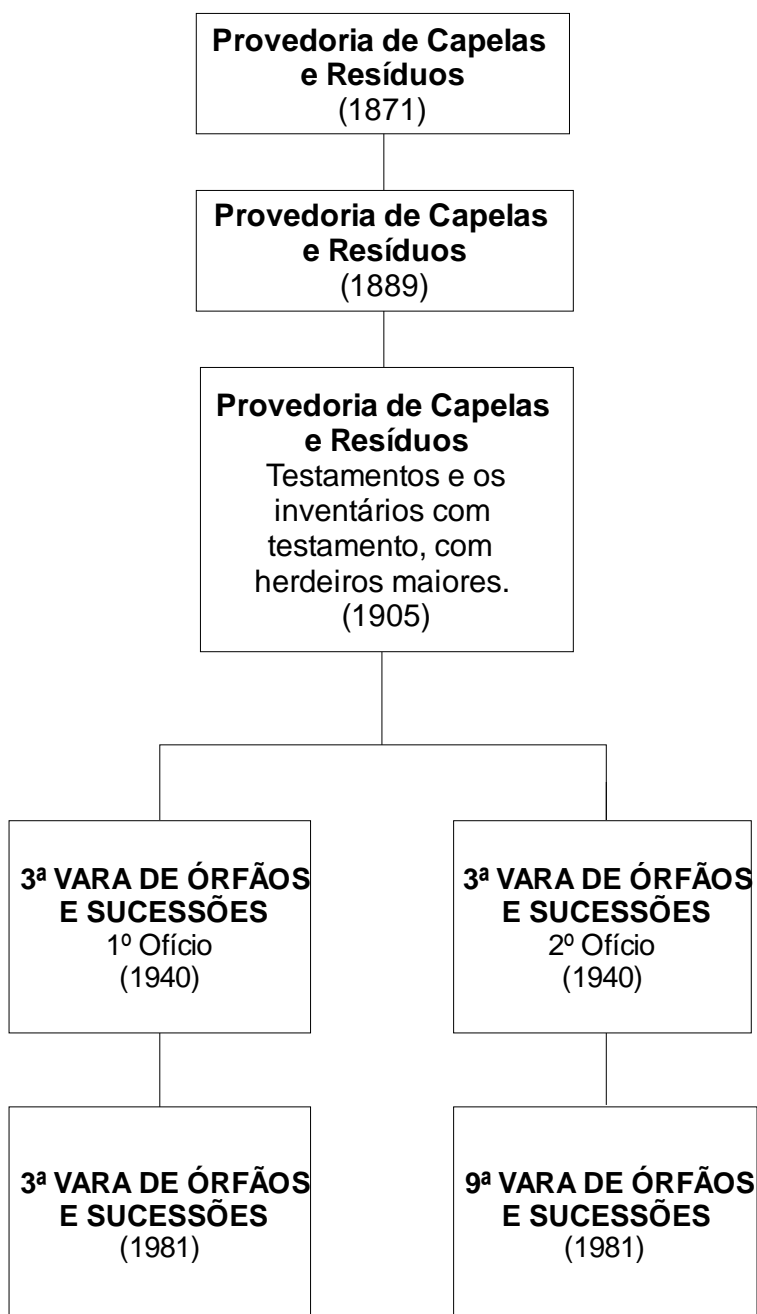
Provedoria de Capelas e Resíduos
(1871)

Provedoria de Capelas e Resíduos
(1889)

Provedoria de Capelas e Resíduos
Testamentos e os inventários com testamento, com herdeiros maiores.
(1905)

3ª VARA DE ÓRFÃOS E SUCESSÕES
1º Ofício
(1940)

3ª VARA DE ÓRFÃOS E SUCESSÕES
2º Ofício
(1940)

3ª VARA DE ÓRFÃOS E SUCESSÕES
(1981)

9ª VARA DE ÓRFÃOS E SUCESSÕES
(1981)